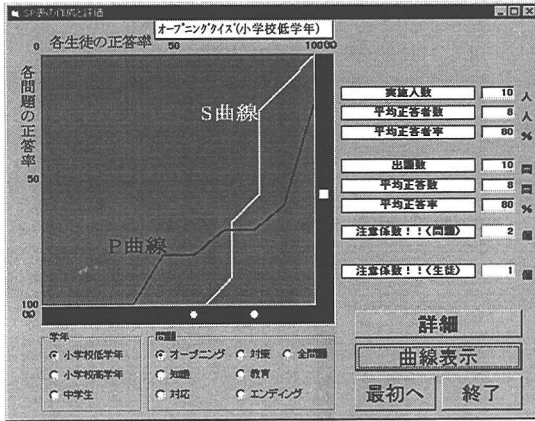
SP表の作成と評価

オープニングクイズ(小学校低学年)

0 各生徒の正答率 50 100(%)

各問題の正答率

50

100(%)

S曲線

P曲線

実施人数 10 人
平均正答者数 8 人
平均正答者率 80 %

出題数 10 問
平均正答数 8 問
平均正答率 80 %

注意係数!!(問題) 2 個

注意係数!!(生徒) 1 個

学年
小学校低学年
小学校高学年
中学生

問題
オープニング
対策
全問題
知識
教育
対応
エンディング

詳細
曲線表示
最初へ
終了